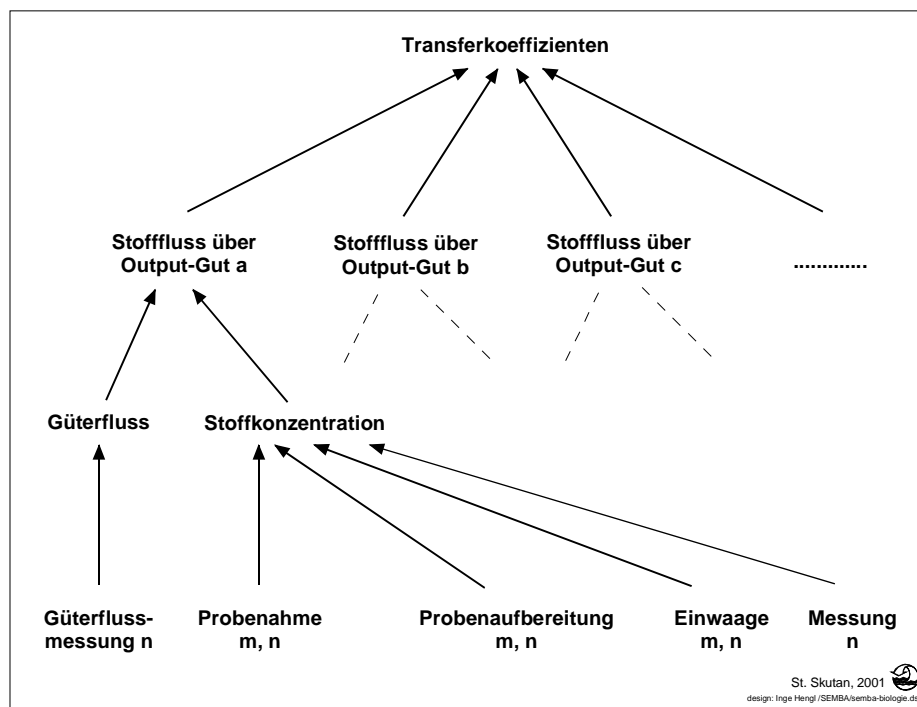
Transferkoeffizienten

Stofffluss über Output-Gut a

Stofffluss über Output-Gut b

Stofffluss über Output-Gut c

............

Güterfluss

Stoffkonzentration

Güterflussmessung n

Probenahme m, n

Probenaufbereitung m, n

Einwaage m, n

Messung n

St. Skutan, 2001

design: Inge Hengl /SEMBA/semba-biologie.ds